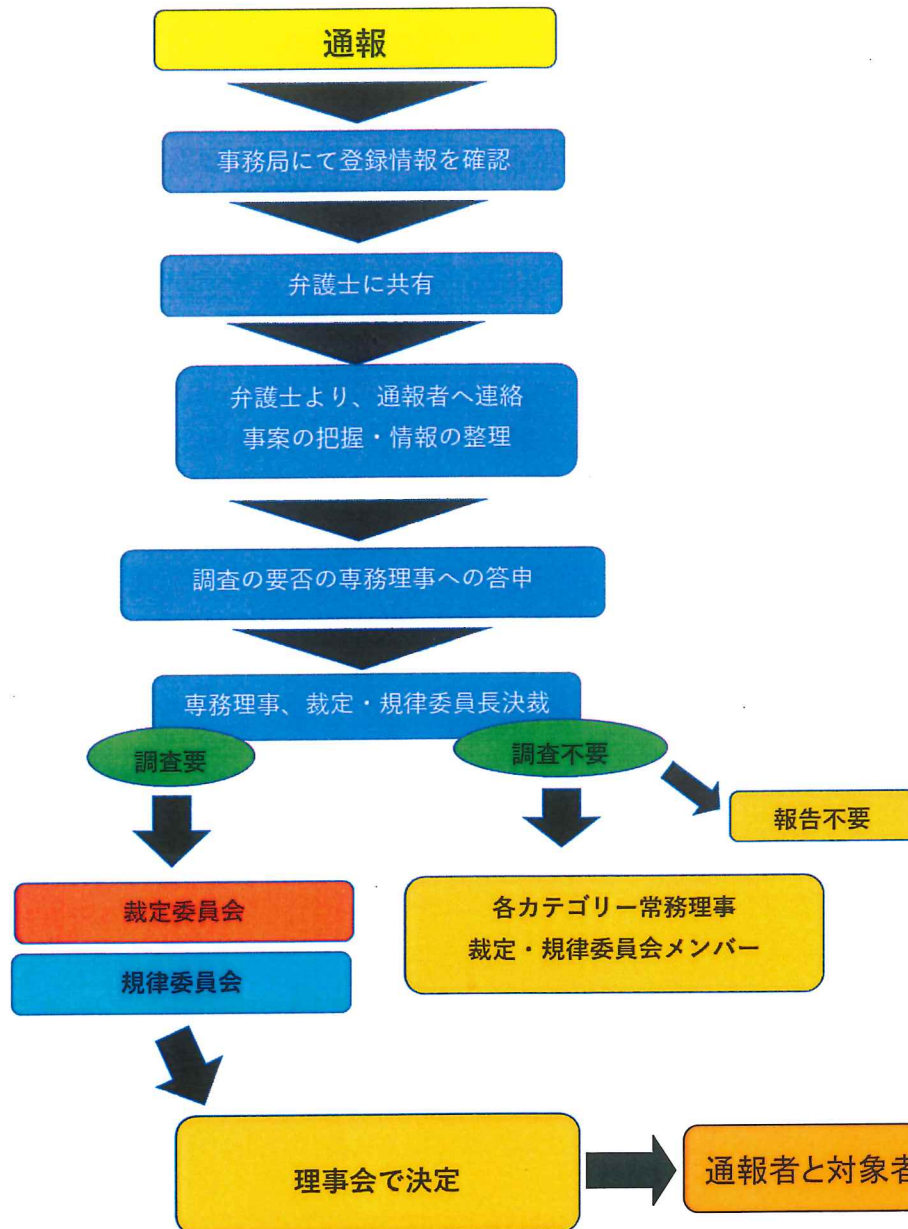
通報

事務局にて登録情報を確認

弁護士に共有

弁護士より、通報者へ連絡
事案の把握・情報の整理

調査の要否の専務理事への答申

専務理事、裁定・規律委員長決裁

調査要

調査不要

報告不要

裁定委員会

規律委員会

各カテゴリー常務理事
裁定・規律委員会メンバー

理事会で決定

通報者と対象者